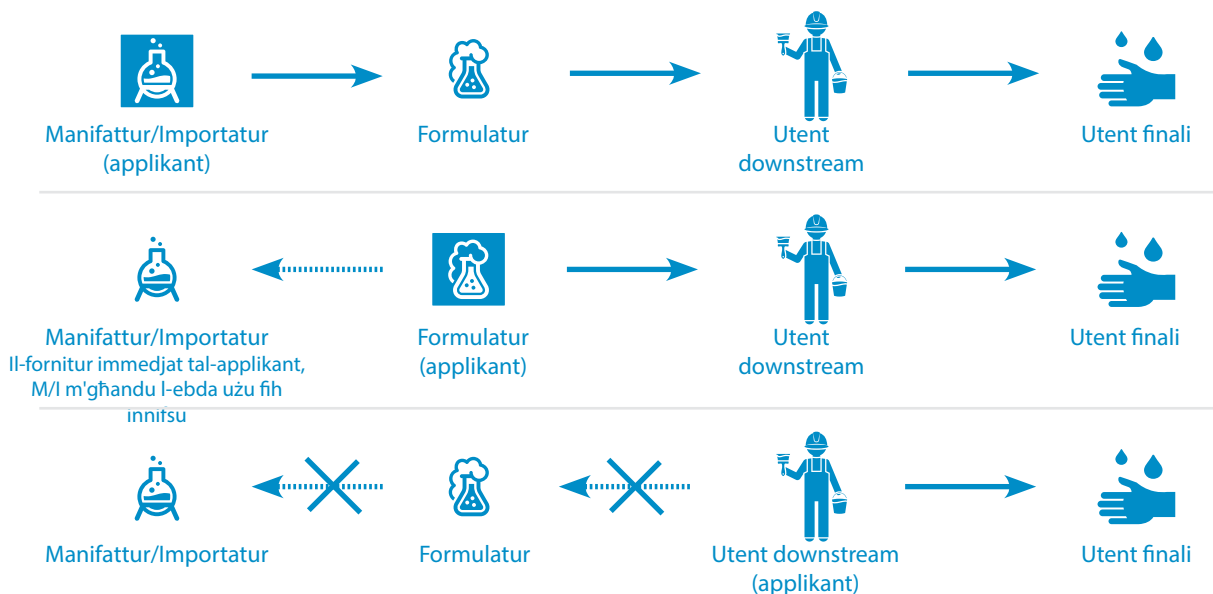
Manifattur/Importatur (applikant)

Formulatur

Utent downstream

Utent finali

Manifattur/Importatur
Il-fornitur immedjat tal-applikant, M/I m'għandu l-ebda użu fih innifsu

Formulatur (applikant)

Utent downstream

Utent finali

Manifattur/Importatur

Formulatur

Utent downstream (applikant)

Utent finali